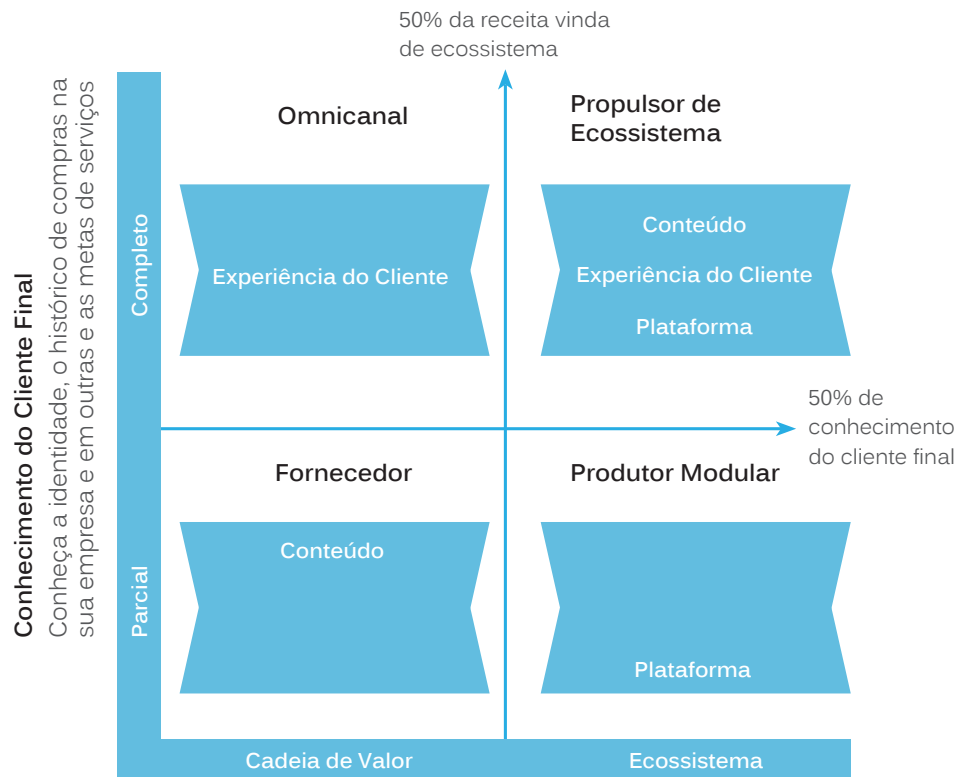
Conhecimento do Cliente Final
Conheça a identidade, o histórico de compras na sua empresa e em outras e as metas de serviços

50% da receita vinda de ecossistema

Completo

Omnicanal

Experiência do Cliente

Propulsor de Ecossistema

Conteúdo
Experiência do Cliente
Plataforma

50% de conhecimento do cliente final

Parcial

Fornecedor

Conteúdo

Produtor Modular

Plataforma

Cadeia de Valor

Ecossistema